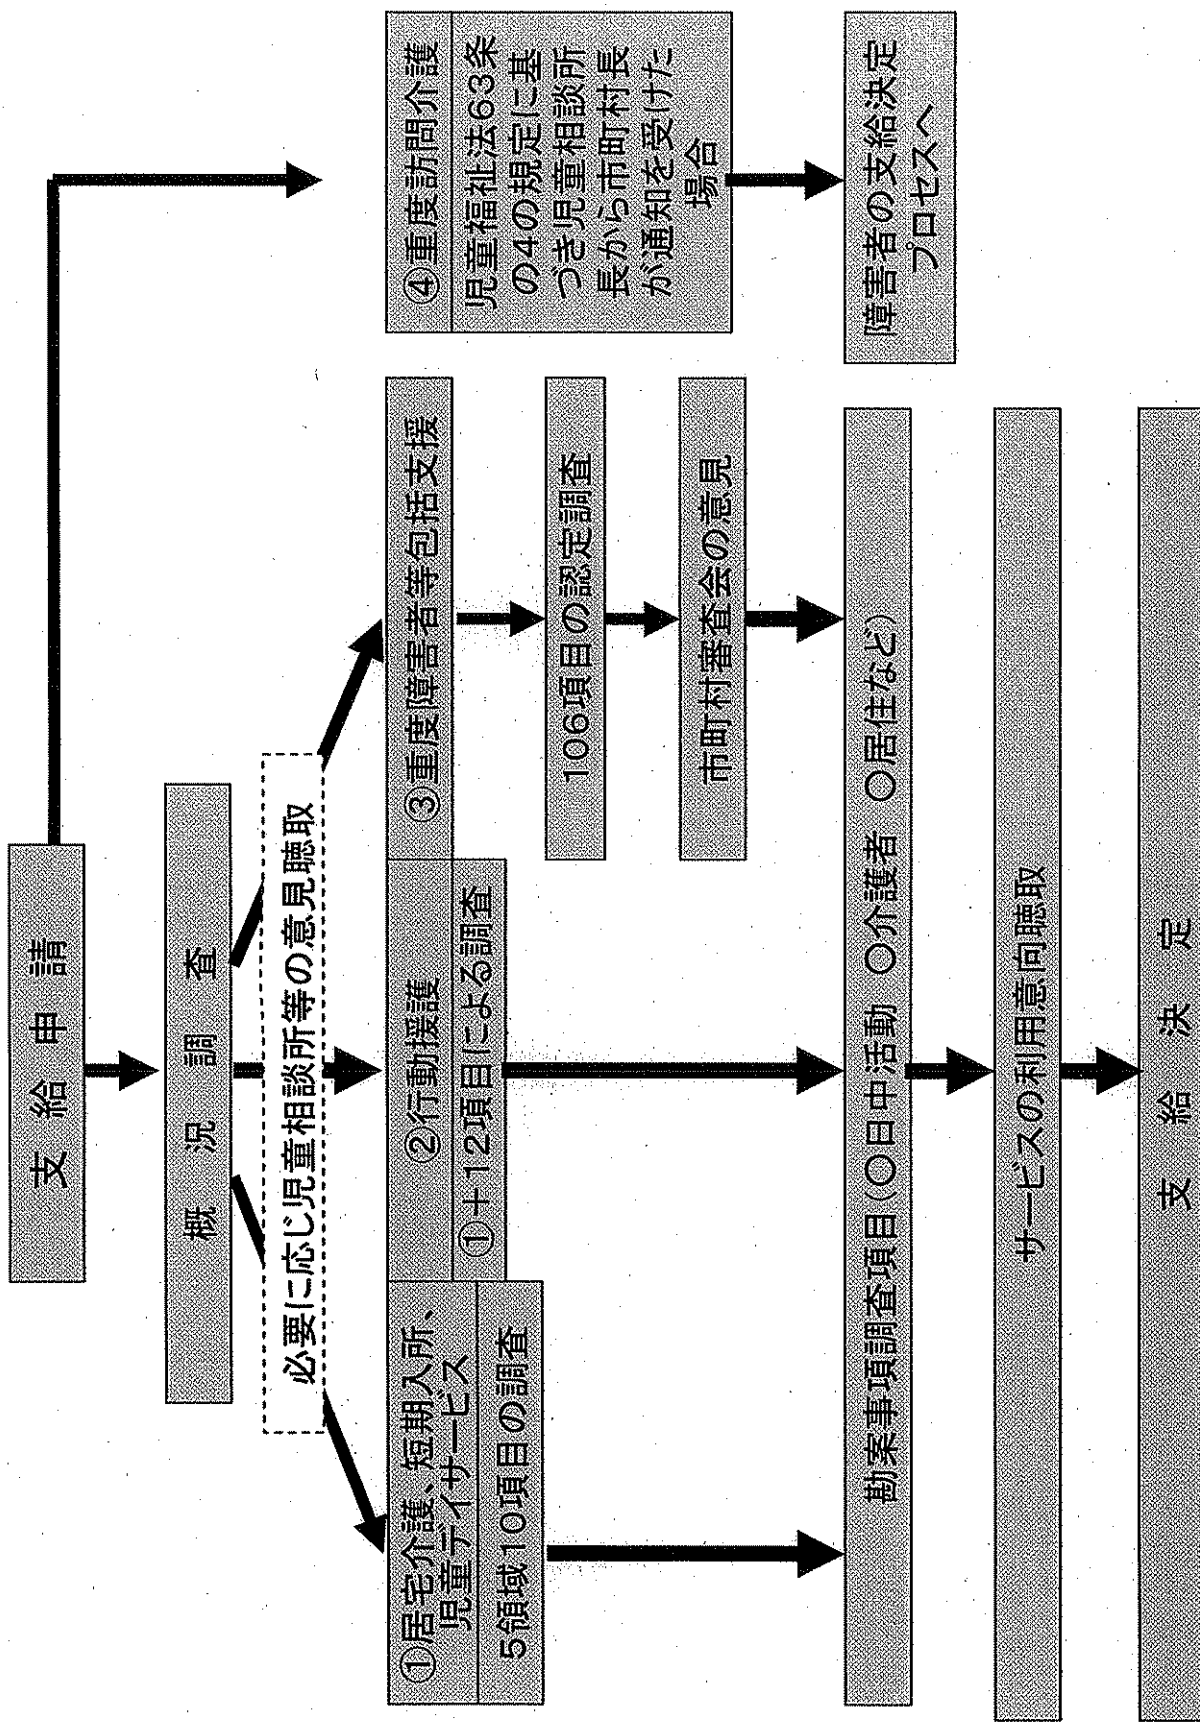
支　給　申　請

概　況　調　査

必要に応じ児童相談所等の意見聴取

①居宅介護、短期入所、児童デイサービス

5領域10項目の調査

②行動援護

①＋12項目による調査

③重度障害者等包括支援

106項目の認定調査

市町村審査会の意見

④重度訪問介護

児童福祉法63条の4の規定に基づき児童相談所長から市町村長が通知を受けた場合

障害者の支給決定プロセスへ

勘案事項調査項目（○日中活動　○介護者　○居住など）

サービスの利用意向聴取

支　給　決　定